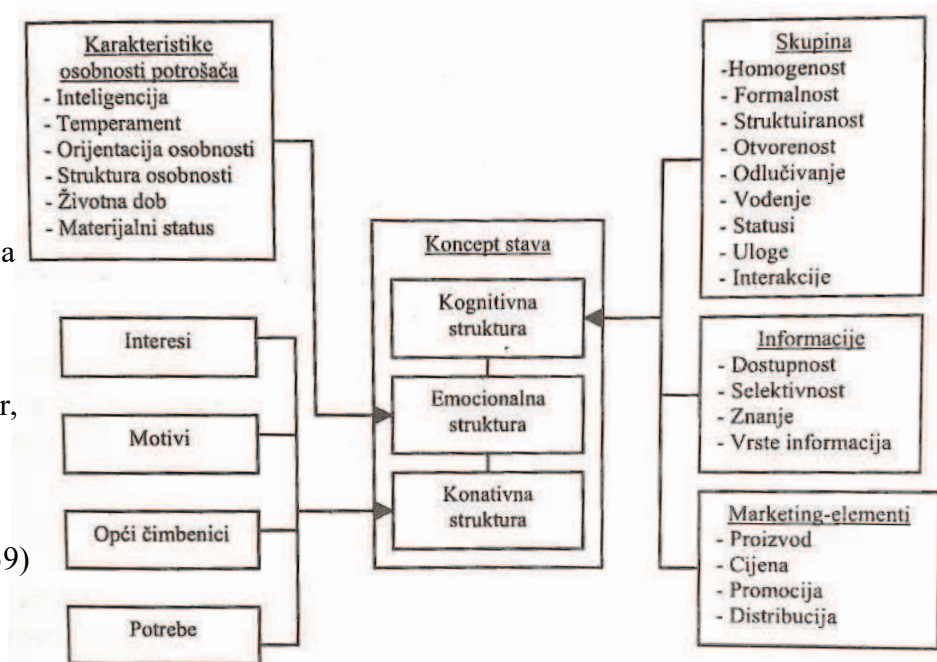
Karakteristike osobnosti potrošača
- Inteligencija
- Temperament
- Orijentacija osobnosti
- Struktura osobnosti
- Životna dob
- Materijalni status

a

Interesi

r,

Motivi

Opći čimbenici

9)

Potrebe

Koncept stava

Kognitivna struktura

Emocionalna struktura

Konativna struktura

Skupina
-Homogenost
- Formalnost
- Struktuiranost
- Otvorenost
- Odlučivanje
- Vođenje
- Statusi
- Uloge
- Interakcije

Informacije
- Dostupnost
- Selektivnost
- Znanje
- Vrste informacija

Marketing-elementi
- Proizvod
- Cijena
- Promocija
- Distribucija